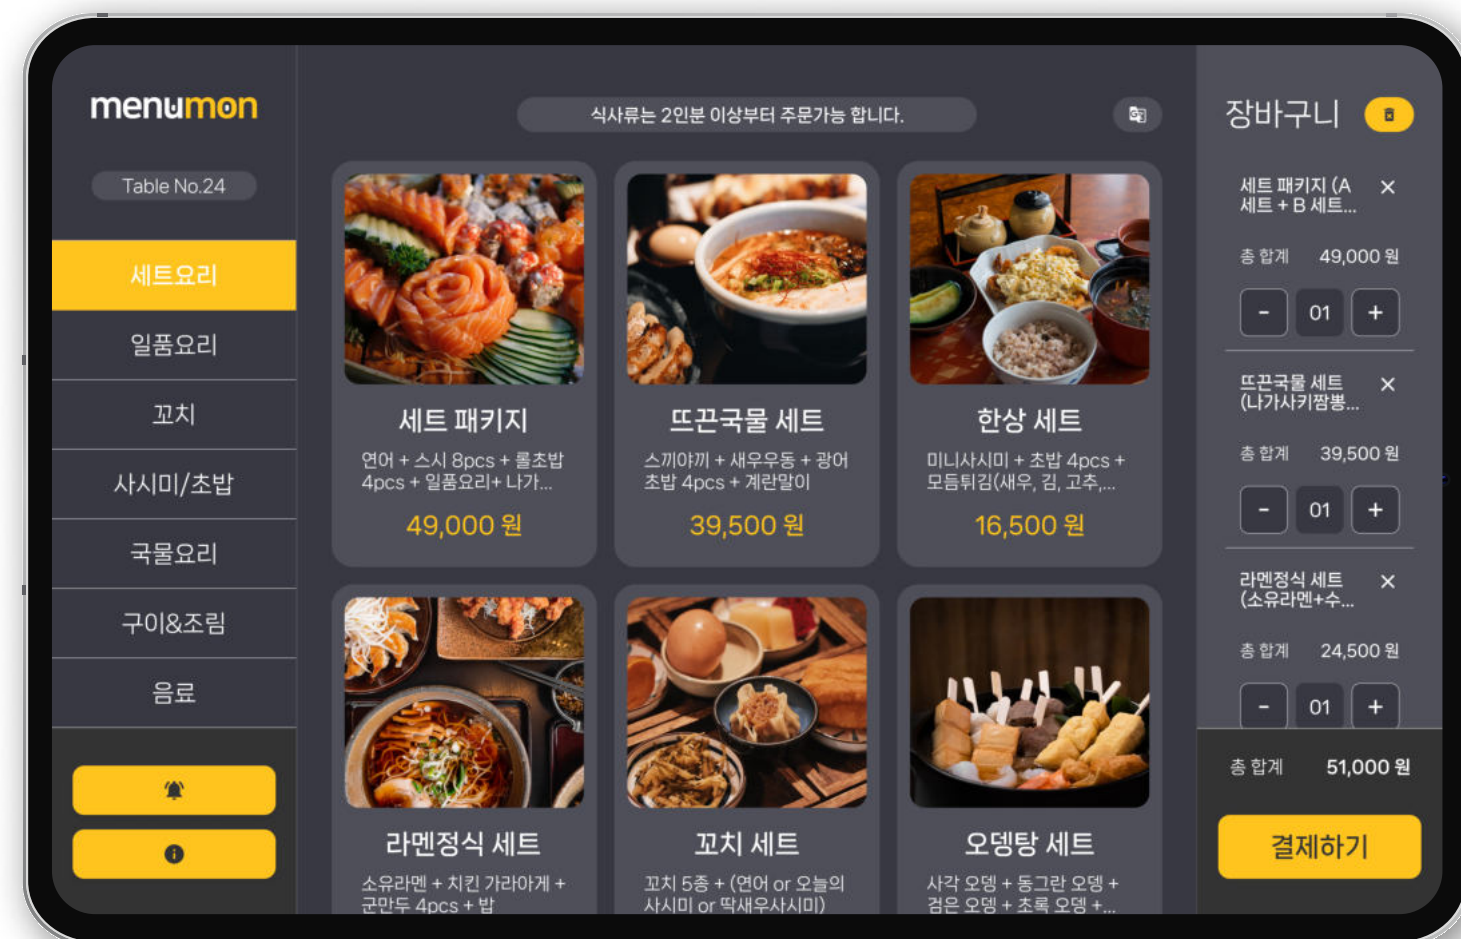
menumon

Table No.24

세트요리
일품요리
꼬치
사시미/초밥
국물요리
구이&조림
음료

식사류는 2인분 이상부터 주문가능 합니다.

세트 패키지
연어 + 스시 8pcs + 롤초밥 4pcs + 일품요리+ 나가...
49,000 원

뜨끈국물 세트
스끼야끼 + 새우우동 + 광어 초밥 4pcs + 계란말이
39,500 원

한상 세트
미니사시미 + 초밥 4pcs + 모듬튀김(새우, 김, 고추,...
16,500 원

라멘정식 세트
소유라멘 + 치킨 가라아게 + 군만두 4pcs + 밥

꼬치 세트
꼬치 5종 + (연어 or 오늘의 사시미 or 딱새우사시미)

오뎅탕 세트
사각 오뎅 + 동그란 오뎅 + 검은 오뎅 + 초록 오뎅 +...

장바구니

세트 패키지 (A 세트 + B 세트...
총 합계 49,000 원
- 01 +

뜨끈국물 세트 (나가사키짬뽕...
총 합계 39,500 원
- 01 +

라멘정식 세트 (소유라멘+수...
총 합계 24,500 원
- 01 +

총 합계 51,000 원

결제하기